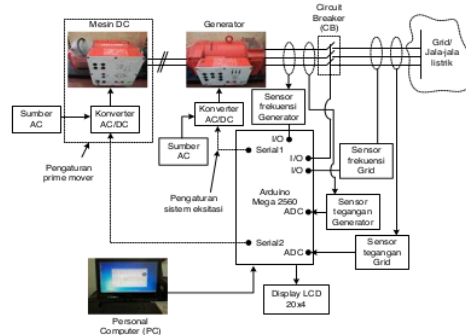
Mesin DC

Generator

Circuit Breaker (CB)

Grid/ Jala-jala listrik

Sumber AC

Konverter AC/DC

Konverter AC/DC

Sumber AC

Sensor frekuensi Generator

Sensor frekuensi Grid

Pengaturan prime mover

Pengaturan sistem eksitasi

I/O

Serial1

I/O

I/O

Arduino Mega 2560

ADC

Sensor tegangan Generator

Serial2

ADC

Sensor tegangan Grid

Display LCD 20x4

Personal Computer (PC)